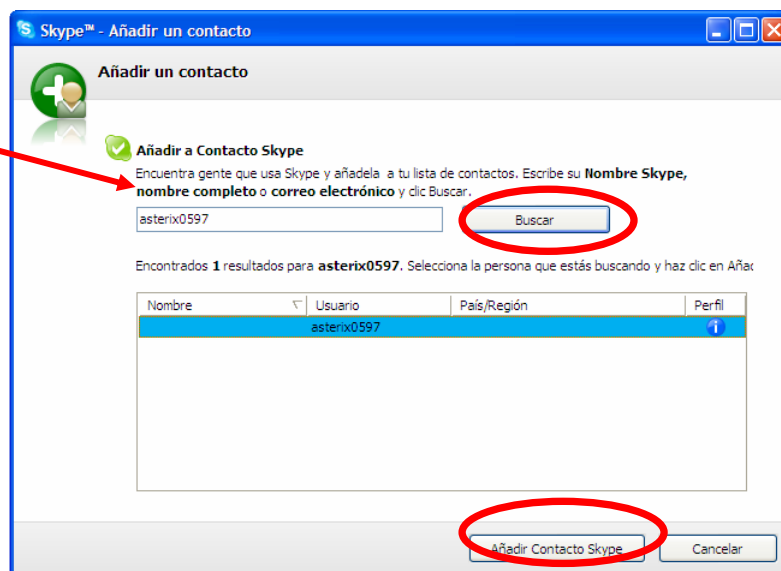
Skype™ - Añadir un contacto

Añadir un contacto

Añadir a Contacto Skype

Encuentra gente que usa Skype y añadela a tu lista de contactos. Escribe su **Nombre Skype, nombre completo** o **correo electrónico** y clic Buscar.

asterix0597

Buscar

Encontrados **1** resultados para **asterix0597**. Selecciona la persona que estás buscando y haz clic en Aña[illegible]

| Nombre | Usuario | País/Región | Perfil |
|---|---|---|---|
| | asterix0597 | | |

Añadir Contacto Skype

Cancelar